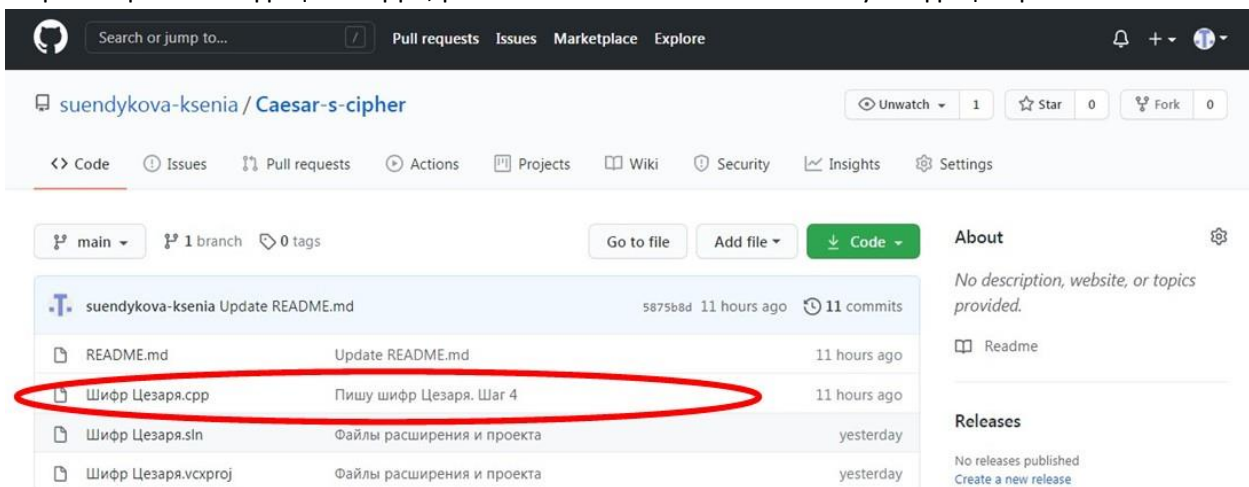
Search or jump to... / Pull requests Issues Marketplace Explore

suendykova-ksenia / Caesar-s-cipher

Unwatch 1 Star 0 Fork 0

Code Issues Pull requests Actions Projects Wiki Security Insights Settings

main 1 branch 0 tags Go to file Add file Code

About
No description, website, or topics provided.
Readme

suendykova-ksenia Update README.md 5875b8d 11 hours ago 11 commits

| | | |
|---|---|---|
| README.md | Update README.md | 11 hours ago |
| Шифр Цезаря.cpp | Пишу шифр Цезаря. Шаг 4 | 11 hours ago |
| Шифр Цезаря.sln | Файлы расширения и проекта | yesterday |
| Шифр Цезаря.vcxproj | Файлы расширения и проекта | yesterday |

Releases
No releases published
Create a new release